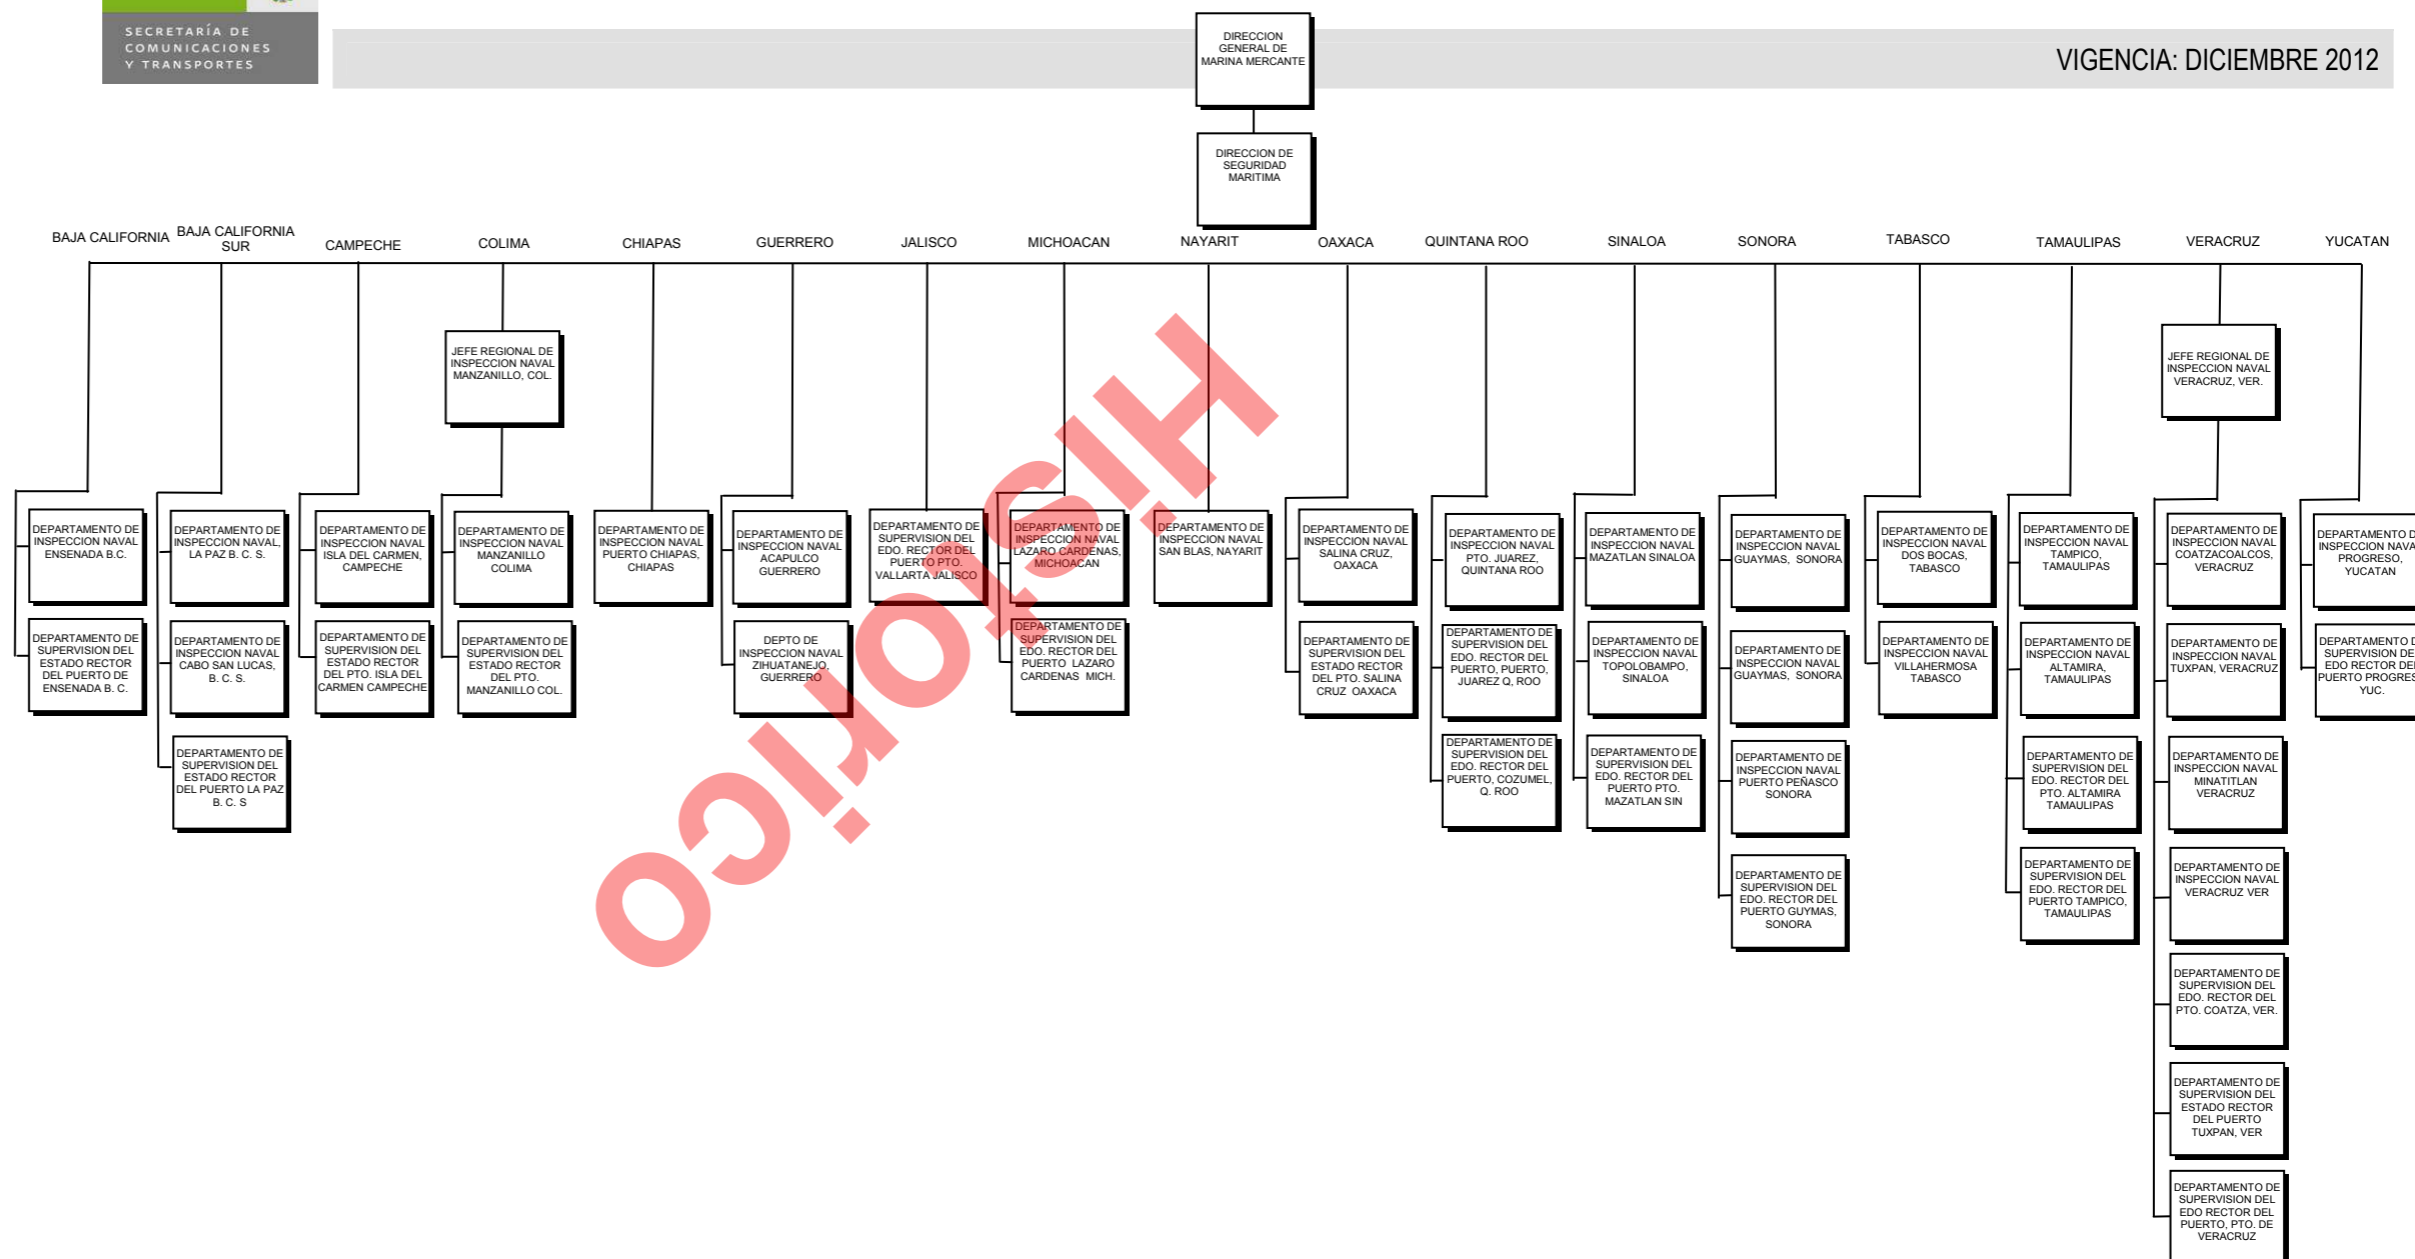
SECRETARÍA DE COMUNICACIONES Y TRANSPORTES

VIGENCIA: DICIEMBRE 2012

DIRECCION GENERAL DE MARINA MERCANTE

DIRECCION DE SEGURIDAD MARITIMA

BAJA CALIFORNIA

DEPARTAMENTO DE INSPECCION NAVAL ENSENADA B.C.

DEPARTAMENTO DE SUPERVISION DEL ESTADO RECTOR DEL PUERTO DE ENSENADA B. C.

BAJA CALIFORNIA SUR

DEPARTAMENTO DE INSPECCION NAVAL, LA PAZ B. C. S.

DEPARTAMENTO DE INSPECCION NAVAL CABO SAN LUCAS, B. C. S.

DEPARTAMENTO DE SUPERVISION DEL ESTADO RECTOR DEL PUERTO LA PAZ B. C. S

CAMPECHE

DEPARTAMENTO DE INSPECCION NAVAL ISLA DEL CARMEN, CAMPECHE

DEPARTAMENTO DE SUPERVISION DEL ESTADO RECTOR DEL PTO. ISLA DEL CARMEN CAMPECHE

COLIMA

JEFE REGIONAL DE INSPECCION NAVAL MANZANILLO, COL.

DEPARTAMENTO DE INSPECCION NAVAL MANZANILLO COLIMA

DEPARTAMENTO DE SUPERVISION DEL ESTADO RECTOR DEL PTO. MANZANILLO COL.

CHIAPAS

DEPARTAMENTO DE INSPECCION NAVAL PUERTO CHIAPAS, CHIAPAS

GUERRERO

DEPARTAMENTO DE INSPECCION NAVAL ACAPULCO GUERRERO

DEPTO DE INSPECCION NAVAL ZIHUATANEJO, GUERRERO

JALISCO

DEPARTAMENTO DE SUPERVISION DEL EDO. RECTOR DEL PUERTO PTO. VALLARTA JALISCO

MICHOACAN

DEPARTAMENTO DE INSPECCION NAVAL LAZARO CARDENAS, MICHOACAN

DEPARTAMENTO DE SUPERVISION DEL EDO. RECTOR DEL PUERTO LAZARO CARDENAS MICH.

NAYARIT

DEPARTAMENTO DE INSPECCION NAVAL SAN BLAS, NAYARIT

OAXACA

DEPARTAMENTO DE INSPECCION NAVAL SALINA CRUZ, OAXACA

DEPARTAMENTO DE SUPERVISION DEL ESTADO RECTOR DEL PTO. SALINA CRUZ OAXACA

QUINTANA ROO

DEPARTAMENTO DE INSPECCION NAVAL PTO. JUAREZ, QUINTANA ROO

DEPARTAMENTO DE SUPERVISION DEL EDO. RECTOR DEL PUERTO, PUERTO, JUAREZ Q. ROO

DEPARTAMENTO DE SUPERVISION DEL EDO. RECTOR DEL PUERTO, COZUMEL, Q. ROO

SINALOA

DEPARTAMENTO DE INSPECCION NAVAL MAZATLAN SINALOA

DEPARTAMENTO DE INSPECCION NAVAL TOPOLOBAMPO, SINALOA

DEPARTAMENTO DE SUPERVISION DEL EDO. RECTOR DEL PUERTO PTO. MAZATLAN SIN

SONORA

DEPARTAMENTO DE INSPECCION NAVAL GUAYMAS, SONORA

DEPARTAMENTO DE INSPECCION NAVAL GUAYMAS, SONORA

DEPARTAMENTO DE INSPECCION NAVAL PUERTO PEÑASCO SONORA

DEPARTAMENTO DE SUPERVISION DEL EDO. RECTOR DEL PUERTO GUYMAS, SONORA

TABASCO

DEPARTAMENTO DE INSPECCION NAVAL DOS BOCAS, TABASCO

DEPARTAMENTO DE INSPECCION NAVAL VILLAHERMOSA TABASCO

TAMAULIPAS

DEPARTAMENTO DE INSPECCION NAVAL TAMPICO, TAMAULIPAS

DEPARTAMENTO DE INSPECCION NAVAL ALTAMIRA, TAMAULIPAS

DEPARTAMENTO DE SUPERVISION DEL EDO. RECTOR DEL PTO. ALTAMIRA TAMAULIPAS

DEPARTAMENTO DE SUPERVISION DEL EDO. RECTOR DEL PUERTO TAMPICO, TAMAULIPAS

VERACRUZ

JEFE REGIONAL DE INSPECCION NAVAL VERACRUZ, VER.

DEPARTAMENTO DE INSPECCION NAVAL COATZACOALCOS, VERACRUZ

DEPARTAMENTO DE INSPECCION NAVAL TUXPAN, VERACRUZ

DEPARTAMENTO DE INSPECCION NAVAL MINATITLAN VERACRUZ

DEPARTAMENTO DE INSPECCION NAVAL VERACRUZ VER

DEPARTAMENTO DE SUPERVISION DEL EDO. RECTOR DEL PTO. COATZA, VER.

DEPARTAMENTO DE SUPERVISION DEL ESTADO RECTOR DEL PUERTO TUXPAN, VER

DEPARTAMENTO DE SUPERVISION DEL EDO RECTOR DEL PUERTO, PTO. DE VERACRUZ

YUCATAN

DEPARTAMENTO D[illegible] INSPECCION NAVA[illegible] PROGRESO, YUCATAN

DEPARTAMENTO D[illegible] SUPERVISION DE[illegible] EDO RECTOR DE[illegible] PUERTO PROGRES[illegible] YUC.

HISTÓRICO